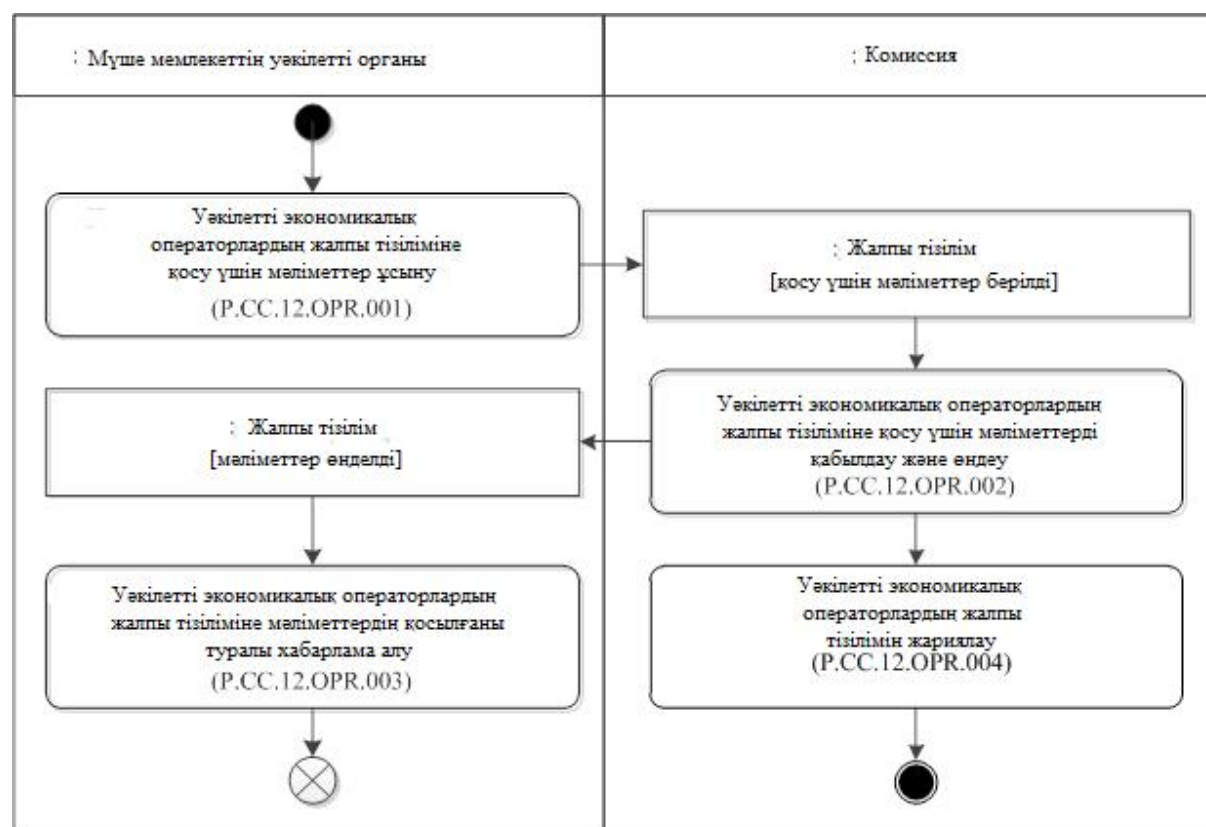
: Мүше мемлекеттің уәкілетті органы

: Комиссия

Уәкілетті экономикалық операторлардың жалпы тізіліміне қосу үшін мәліметтер ұсыну (P.CC.12.OPR.001)

: Жалпы тізілім [қосу үшін мәліметтер берілді]

: Жалпы тізілім [мәліметтер өңделді]

Уәкілетті экономикалық операторлардың жалпы тізіліміне қосу үшін мәліметтерді қабылдау және өңдеу (P.CC.12.OPR.002)

Уәкілетті экономикалық операторлардың жалпы тізіліміне мәліметтердің қосылғаны туралы хабарлама алу (P.CC.12.OPR.003)

Уәкілетті экономикалық операторлардың жалпы тізілімін жариялау (P.CC.12.OPR.004)